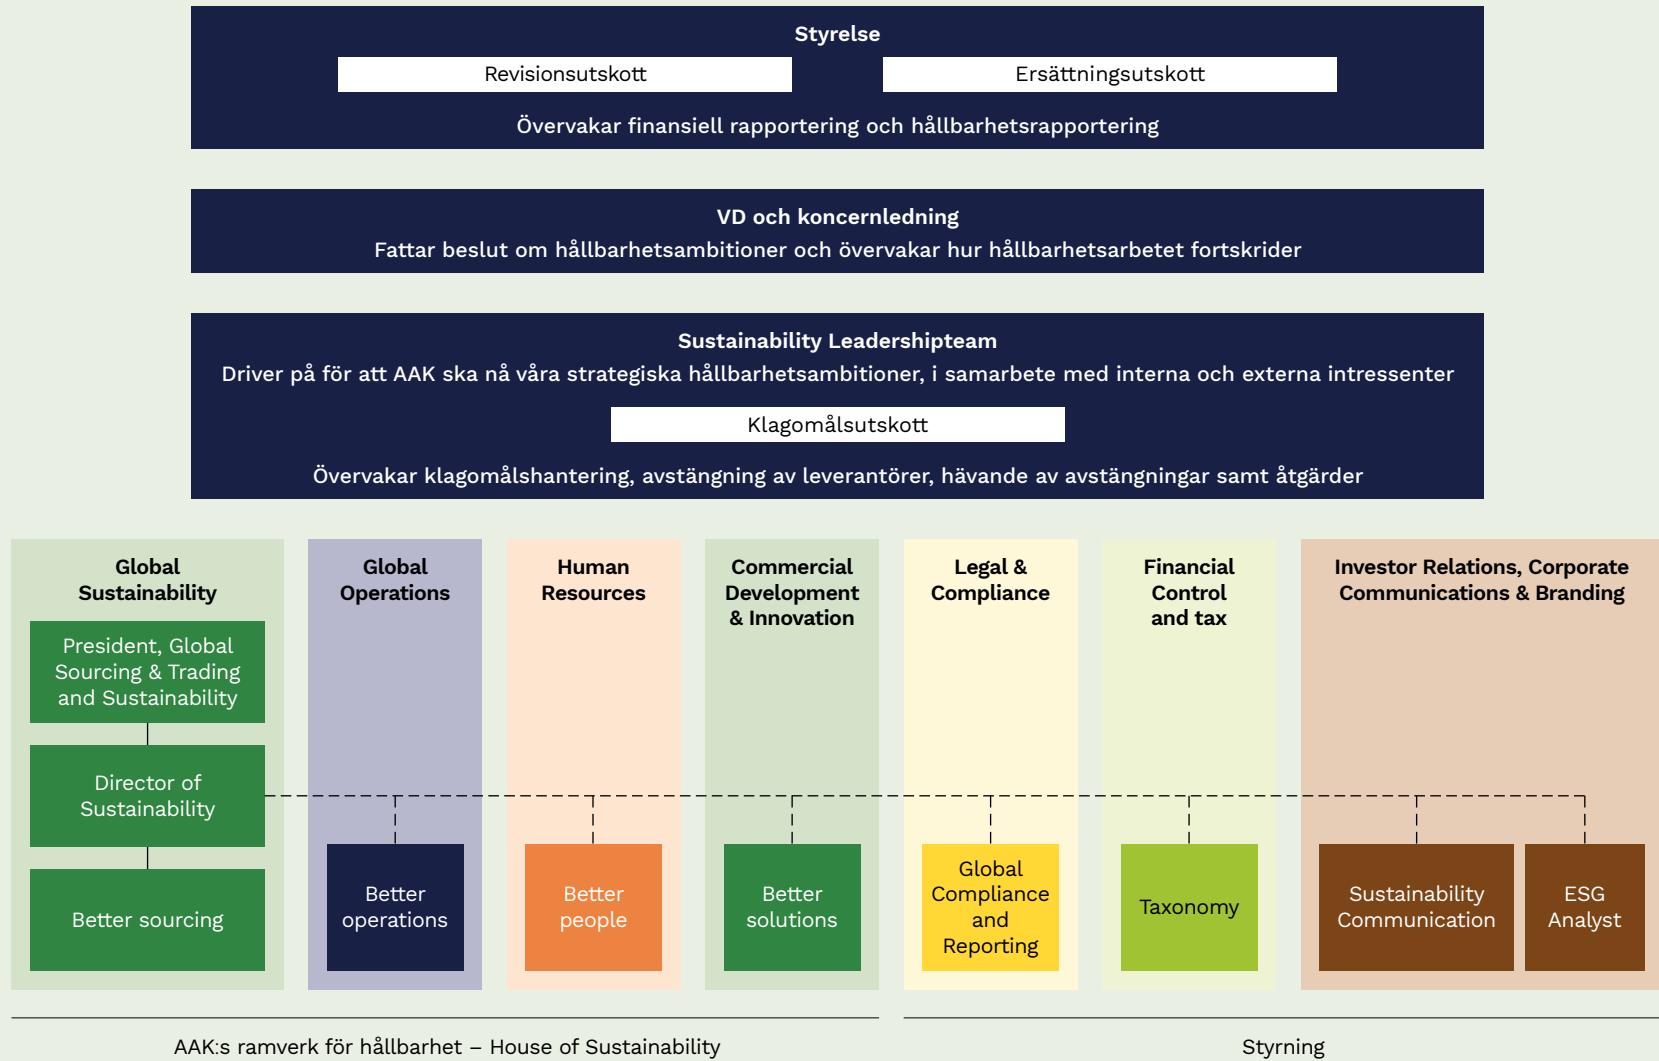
Styrelse

Revisionsutskott

Ersättningsutskott

Övervakar finansiell rapportering och hållbarhetsrapportering

VD och koncernledning

Fattar beslut om hållbarhetsambitioner och övervakar hur hållbarhetsarbetet fortskrider

Sustainability Leadershipteam

Driver på för att AAK ska nå våra strategiska hållbarhetsambitioner, i samarbete med interna och externa intressenter

Klagomålsutskott

Övervakar klagomålshantering, avstängning av leverantörer, hävande av avstängningar samt åtgärder

Global Sustainability

President, Global Sourcing & Trading and Sustainability

Director of Sustainability

Better sourcing

Global Operations

Better operations

Human Resources

Better people

Commercial Development & Innovation

Better solutions

Legal & Compliance

Global Compliance and Reporting

Financial Control and tax

Taxonomy

Investor Relations, Corporate Communications & Branding

Sustainability Communication

ESG Analyst

AAK:s ramverk för hållbarhet – House of Sustainability

Styrning